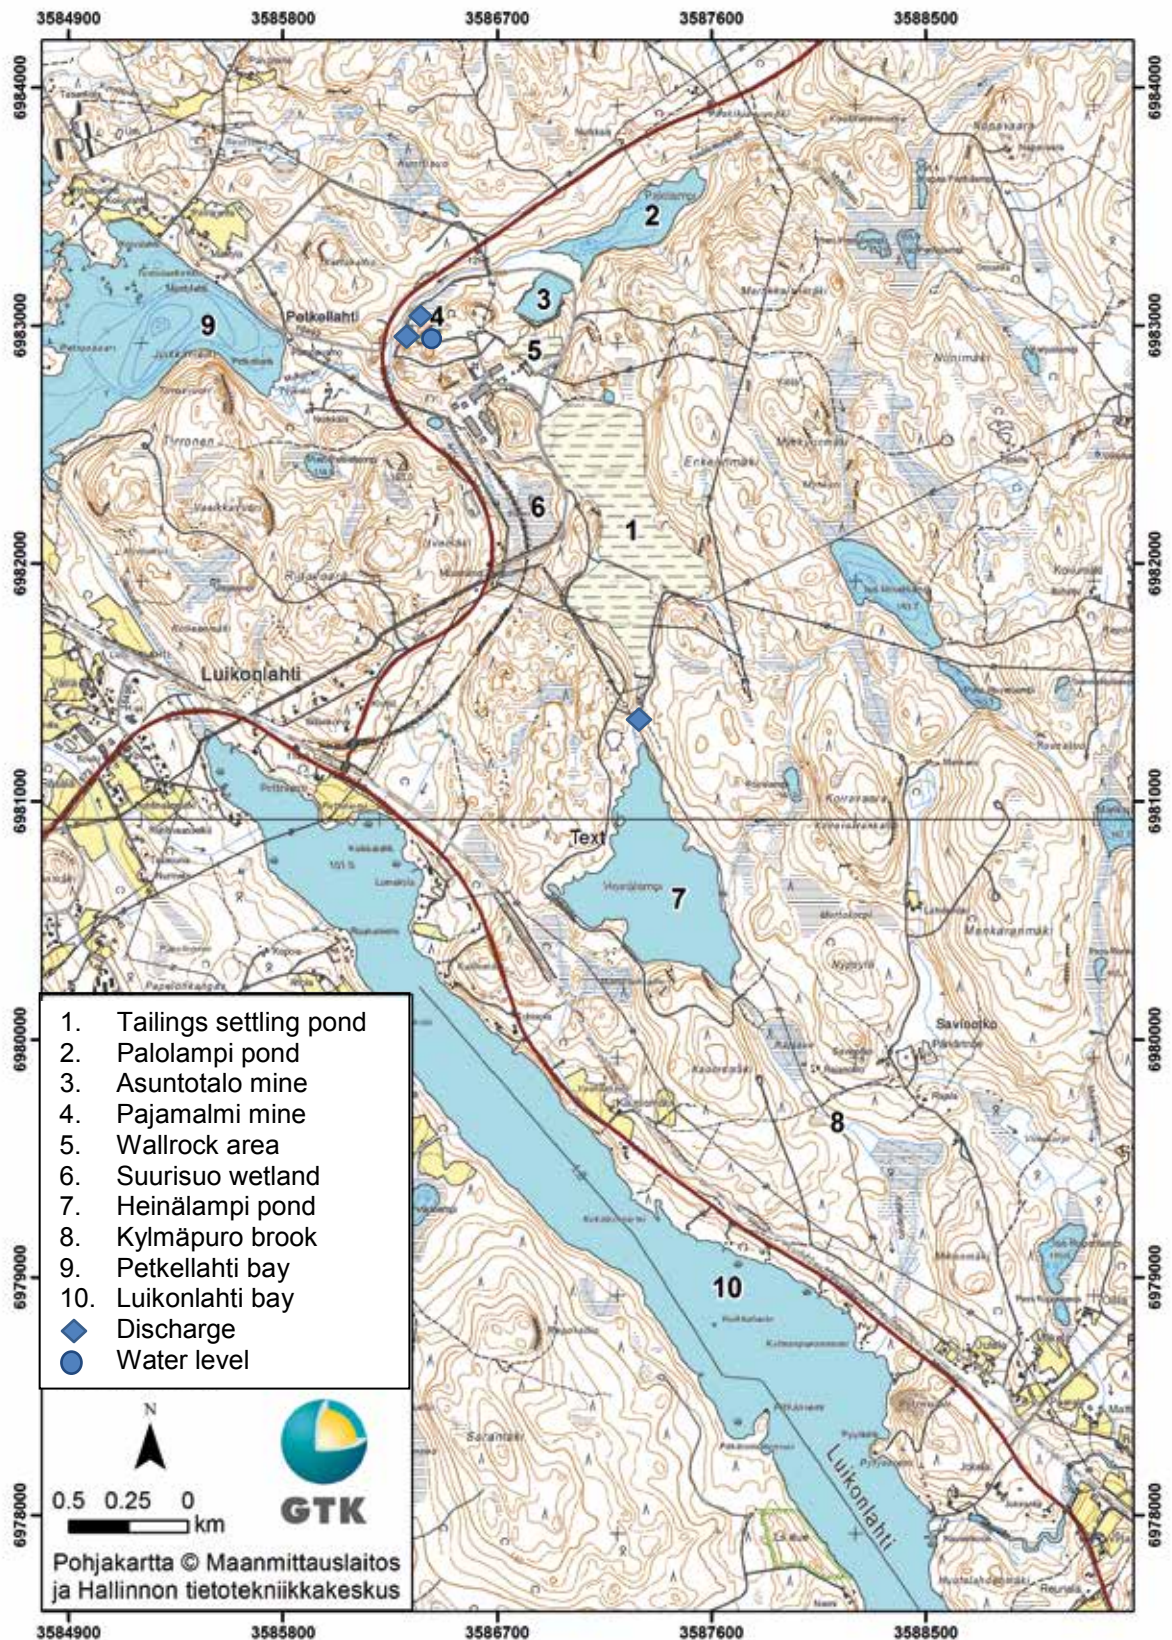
3584900 3585800 3586700 3587600 3588500

6984000
6983000
6982000
6981000
6980000
6979000
6978000

Petkellahti
Luikonlahti
Text
Enkeleenmäki
Luikonlahti
Saviootko

1
2
3
4
5
6
7
8
9
10

1. Tailings settling pond
2. Palolampi pond
3. Asuntotalo mine
4. Pajamalmi mine
5. Wallrock area
6. Suurisuo wetland
7. Heinälampi pond
8. Kylmäpuro brook
9. Petkellahti bay
10. Luikonlahti bay
Discharge
Water level

N
0.5 0.25 0 km

GTK

Pohjakartta © Maanmittauslaitos ja Hallinnon tietotekniikkakeskus

3584900 3585800 3586700 3587600 3588500